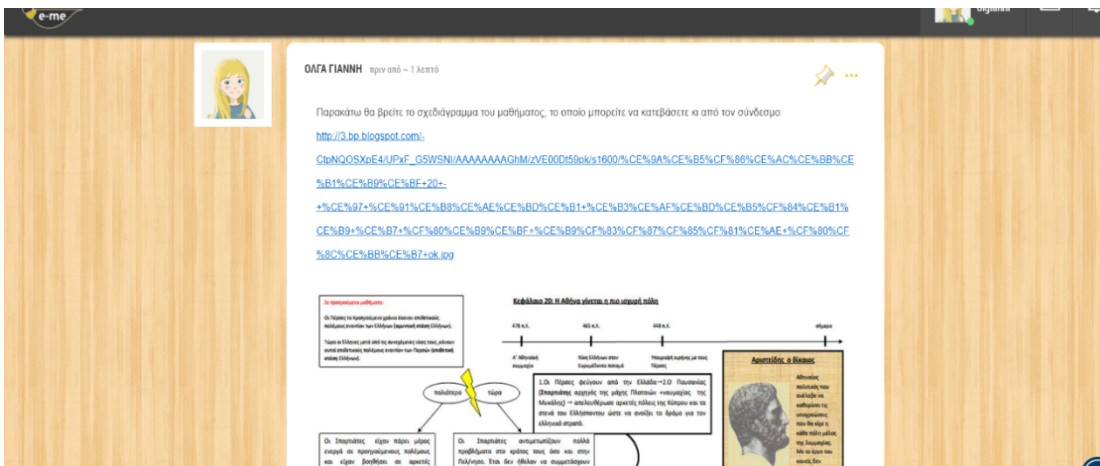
e-me

olgianni

ΟΛΓΑ ΓΙΑΝΝΗ πριν από ~ 1 λεπτό

Παρακάτω θα βρείτε το σχεδιάγραμμα του μαθήματος, το οποίο μπορείτε να κατεβάσετε κι από τον σύνδεσμο

http://3.bp.blogspot.com/-CtpNQOSXpE4/UPxF_G5WSNI/AAAAAAAAGhM/zVE00Dt59pk/s1600/%CE%9A%CE%B5%CF%86%CE%AC%CE%BB%CE%B1%CE%B9%CE%BF+20+-+%CE%97+%CE%91%CE%B8%CE%AE%CE%BD%CE%B1+%CE%B3%CE%AF%CE%BD%CE%B5%CF%84%CE%B1%CE%B9+%CE%B7+%CF%80%CE%B9%CE%BF+%CE%B9%CF%83%CF%87%CF%85%CF%81%CE%AE+%CF%80%CF%8C%CE%BB%CE%B7+ok.jpg

Κεφάλαιο 20: Η Αθήνα γίνεται η πιο ισχυρή πόλη

Σε προηγούμενα μαθήματα:

Οι Πέρσες τα προηγούμενα χρόνια έκαναν επιθετικούς πολέμους εναντίον των Ελλήνων (αμυντική στάση Ελλήνων).

Τώρα οι Έλληνες μετά από τις αντιξοότητες νίκες τους, κάνουν αυτοί επιθετικούς πολέμους εναντίον των Περσών (επιθετική στάση Ελλήνων).

478 π.Χ. 465 π.Χ. 449 π.Χ. σήμερα

Α' Αθηναϊκή συμμαχία

Νίκη Ελλήνων στον Ευρυμέδοντα ποταμό

Υπογραφή ειρήνης με τους Πέρσες

παλιότερα τώρα

1.Οι Πέρσες φεύγουν από την Ελλάδα→2.Ο Παυσανίας (Σπαρτιάτης αρχηγός της μάχης Πλαταιών νικητής της Μυκάλης) → απελευθέρωσε αρκετές πόλεις της Κύπρου και τα στενά του Ελλήσποντου ώστε να ανοίξει το δρόμο για τον ελληνικό στρατό.

Αριστείδης ο δίκαιος

Αθηναίος πολιτικός που ανέλαβε να καθορίσει τις υποχρεώσεις που θα είχε η κάθε πόλη μέλος της Συμμαχίας. Με το έργο του κανείς δεν

Οι Σπαρτιάτες είχαν πάρει μέρος ενεργά σε προηγούμενους πολέμους και είχαν βοηθήσει σε αρκετές

Οι Σπαρτιάτες αντιμετωπίζουν πολλά προβλήματα στο κράτος τους όπου και στην Πελ/νησο. Έτσι δεν ήθελαν να συμμετάσχουν